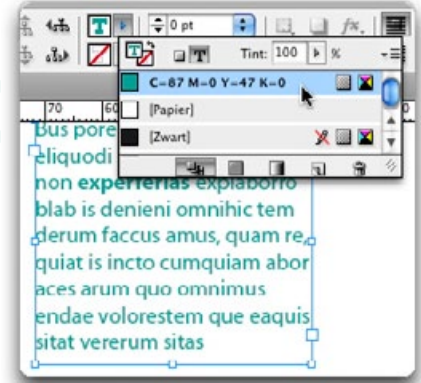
0 pt

Tint: 100 %

C=87 M=0 Y=47 K=0

[Papier]

[Zwart]

70

60

Bus pore

eliquodi

non experferias explaborio blab is denieni omnihic tem derum faccus amus, quam re, quiat is incto cumquiam abor aces arum quo omnimus endae volorestem que eaquis sitat vererum sitas